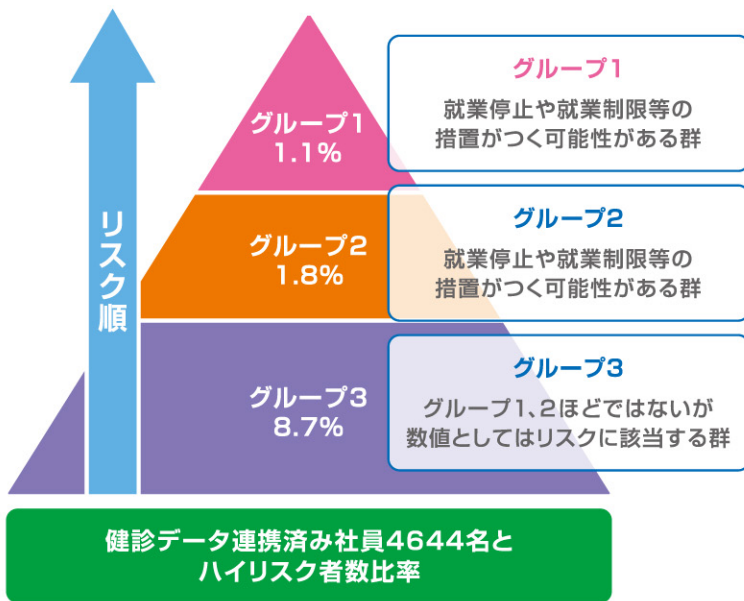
リスク順

グループ1
1.1%

グループ2
1.8%

グループ3
8.7%

グループ1
就業停止や就業制限等の措置がつく可能性がある群

グループ2
就業停止や就業制限等の措置がつく可能性がある群

グループ3
グループ1、2ほどではないが数値としてはリスクに該当する群

健診データ連携済み社員4644名とハイリスク者数比率